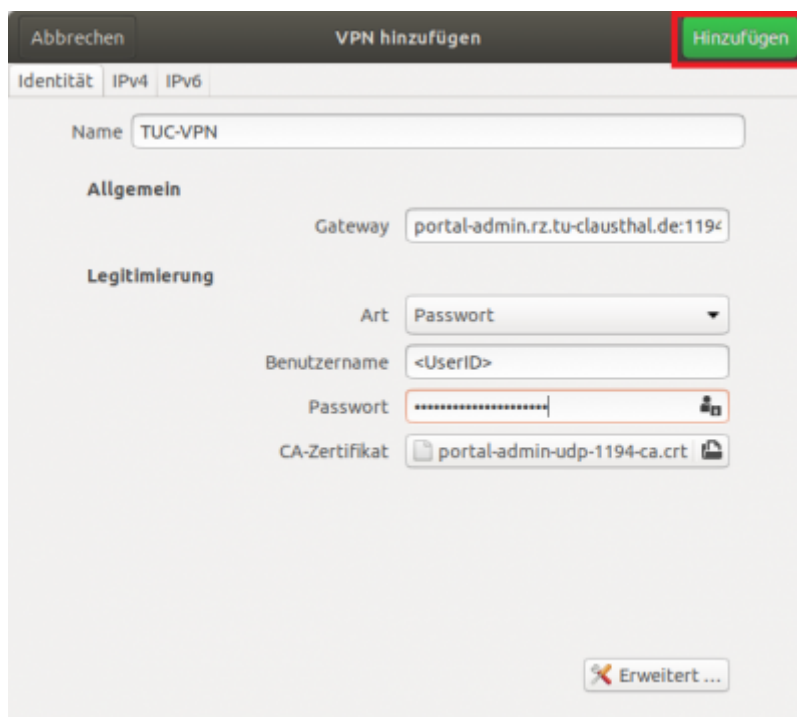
Abbrechen VPN hinzufügen Hinzufügen

Identität IPv4 IPv6

Name TUC-VPN

Allgemein

Gateway portal-admin.rz.tu-clausthal.de:1194

Legitimierung

Art Passwort

Benutzername <UserID>

Passwort ••••••••••••••••••••••

CA-Zertifikat portal-admin-udp-1194-ca.crt

Erweitert ...